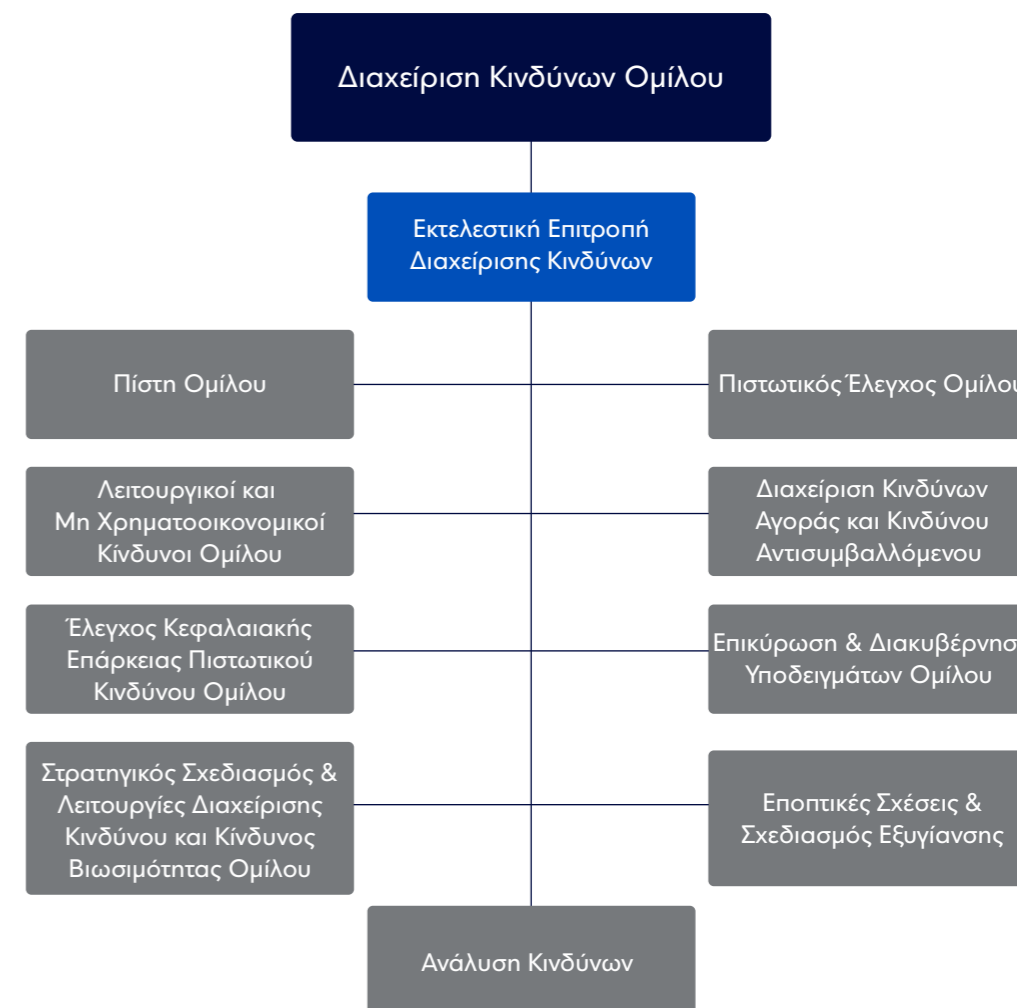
Διαχείριση Κινδύνων Ομίλου

Εκτελεστική Επιτροπή Διαχείρισης Κινδύνων

Πίστη Ομίλου

Πιστωτικός Έλεγχος Ομίλου

Λειτουργικοί και Μη Χρηματοοικονομικοί Κίνδυνοι Ομίλου

Διαχείριση Κινδύνων Αγοράς και Κινδύνου Αντισυμβαλλόμενου

Έλεγχος Κεφαλαιακής Επάρκειας Πιστωτικού Κινδύνου Ομίλου

Επικύρωση & Διακυβέρνησ Υποδειγμάτων Ομίλου

Στρατηγικός Σχεδιασμός & Λειτουργίες Διαχείρισης Κινδύνου και Κίνδυνος Βιωσιμότητας Ομίλου

Εποπτικές Σχέσεις & Σχεδιασμός Εξυγίανσης

Ανάλυση Κινδύνων